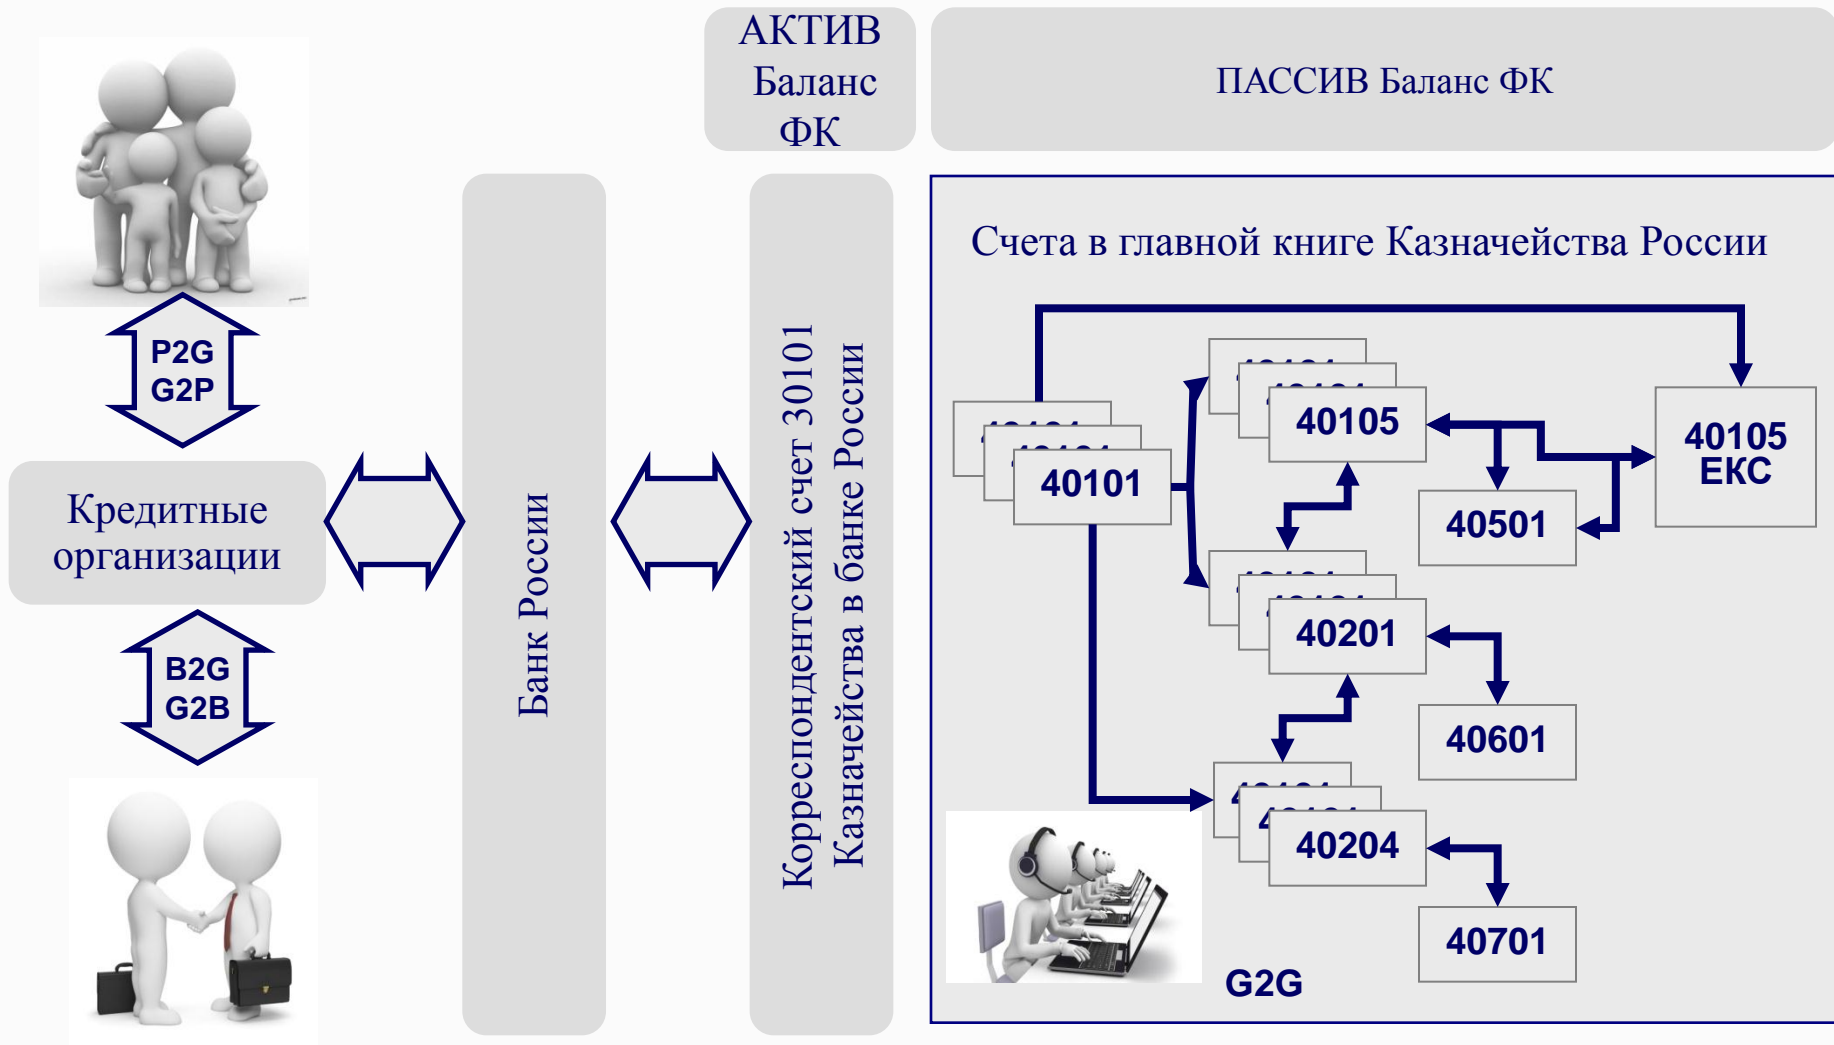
АКТИВ Баланс ФК

ПАССИВ Баланс ФК

P2G
G2P

Кредитные организации

B2G
G2B

Банк России

Корреспондентский счет 30101 Казначейства в банке России

Счета в главной книге Казначейства России

40101

40105

40105 ЕКС

40501

40201

40601

40204

40701

G2G